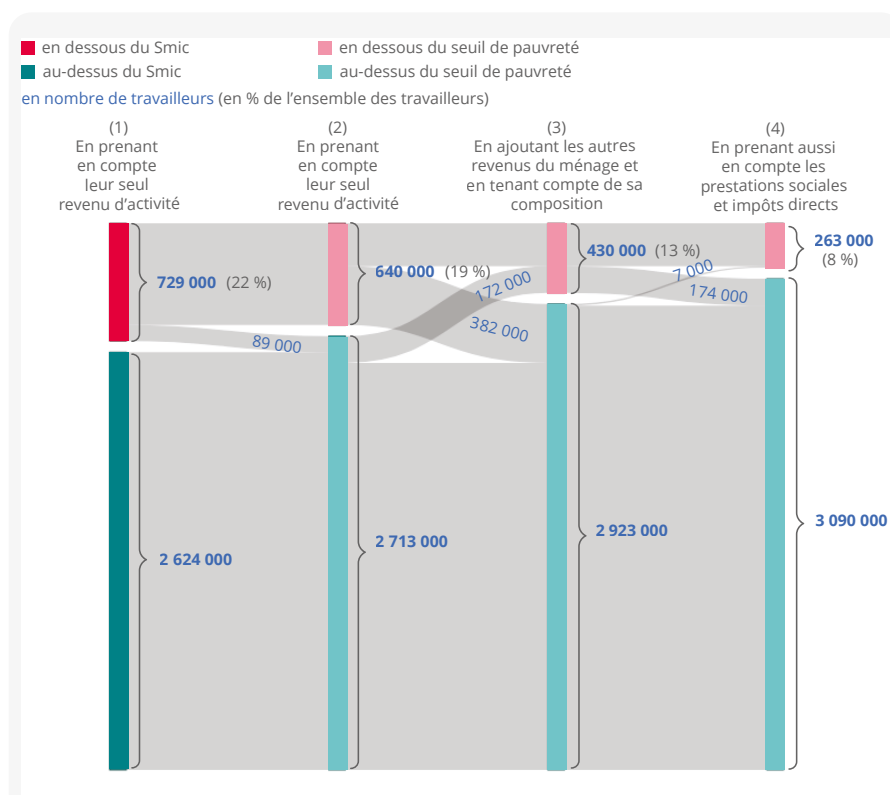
en dessous du Smic
au-dessus du Smic
en dessous du seuil de pauvreté
au-dessus du seuil de pauvreté

en nombre de travailleurs (en % de l'ensemble des travailleurs)

(1)
En prenant en compte leur seul revenu d'activité

(2)
En prenant en compte leur seul revenu d'activité

(3)
En ajoutant les autres revenus du ménage et en tenant compte de sa composition

(4)
En prenant aussi en compte les prestations sociales et impôts directs

729 000 (22 %)
640 000 (19 %)
430 000 (13 %)
263 000 (8 %)
89 000
172 000
382 000
7 000
174 000
2 624 000
2 713 000
2 923 000
3 090 000